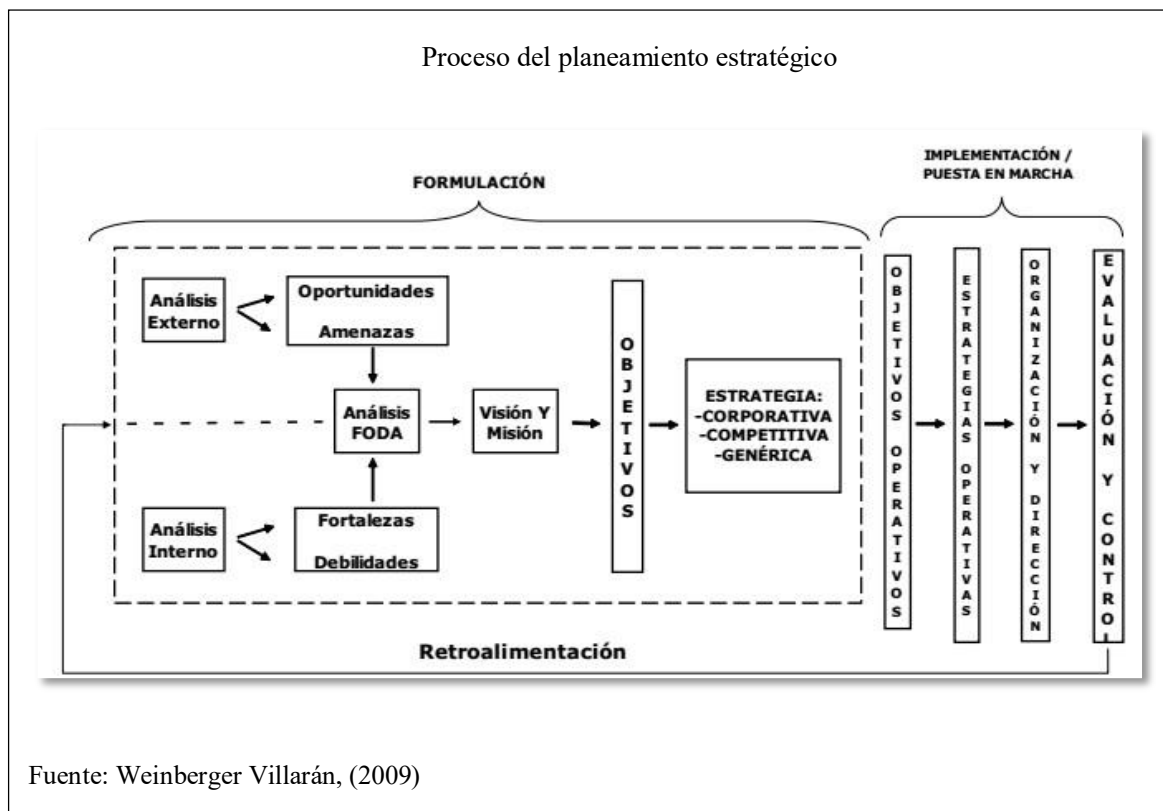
Proceso del planeamiento estratégico

FORMULACIÓN

IMPLEMENTACIÓN / PUESTA EN MARCHA

Análisis Externo

Oportunidades

Amenazas

Análisis FODA

Visión Y Misión

OBJETIVOS

ESTRATEGIA: -CORPORATIVA -COMPETITIVA -GENÉRICA

Análisis Interno

Fortalezas

Debilidades

OBJETIVOS OPERATIVOS

ESTRATEGIAS OPERATIVAS

ORGANIZACIÓN Y DIRECCIÓN

EVALUACIÓN Y CONTROL

Retroalimentación

Fuente: Weinberger Villarán, (2009)